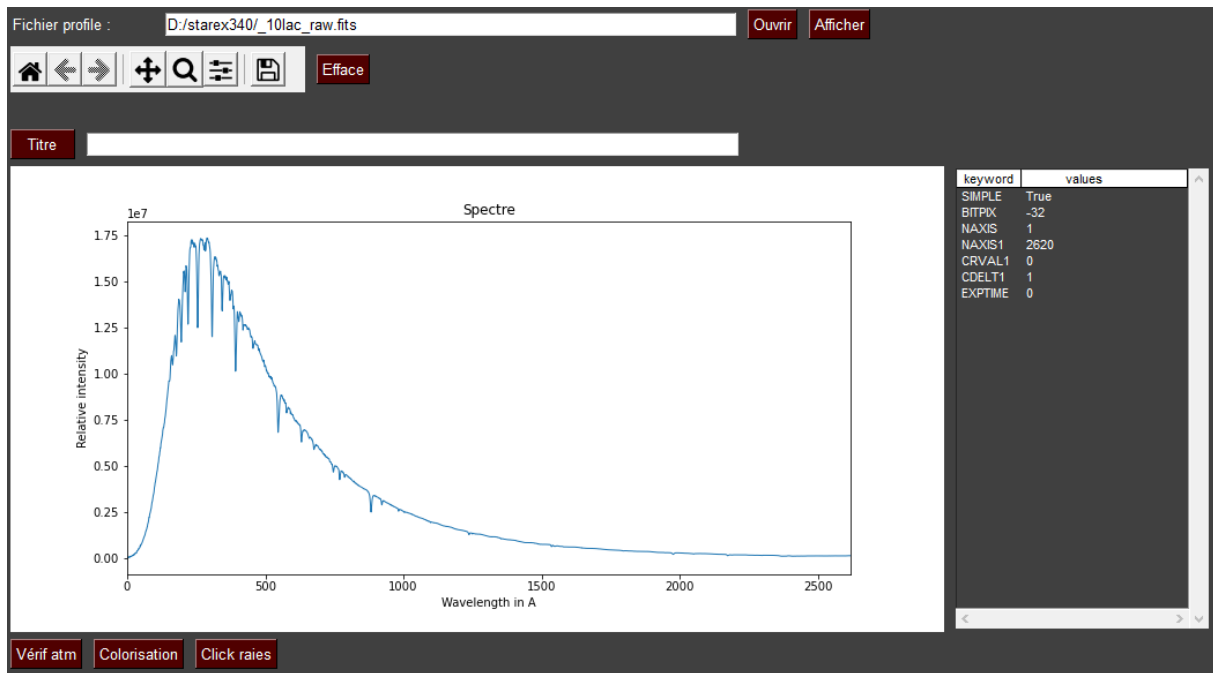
Fichier profile : D:/starex340/_10lac_raw.fits Ouvrir Afficher

Efface

Titre

Spectre

1e7

1.75
1.50
1.25
1.00
0.75
0.50
0.25
0.00

Relative intensity

0 500 1000 1500 2000 2500

Wavelength in A

| keyword | values |
|---|---|
| SIMPLE | True |
| BITPIX | -32 |
| NAXIS | 1 |
| NAXIS1 | 2620 |
| CRVAL1 | 0 |
| CDELT1 | 1 |
| EXPTIME | 0 |

Vérif atm Colorisation Click raies